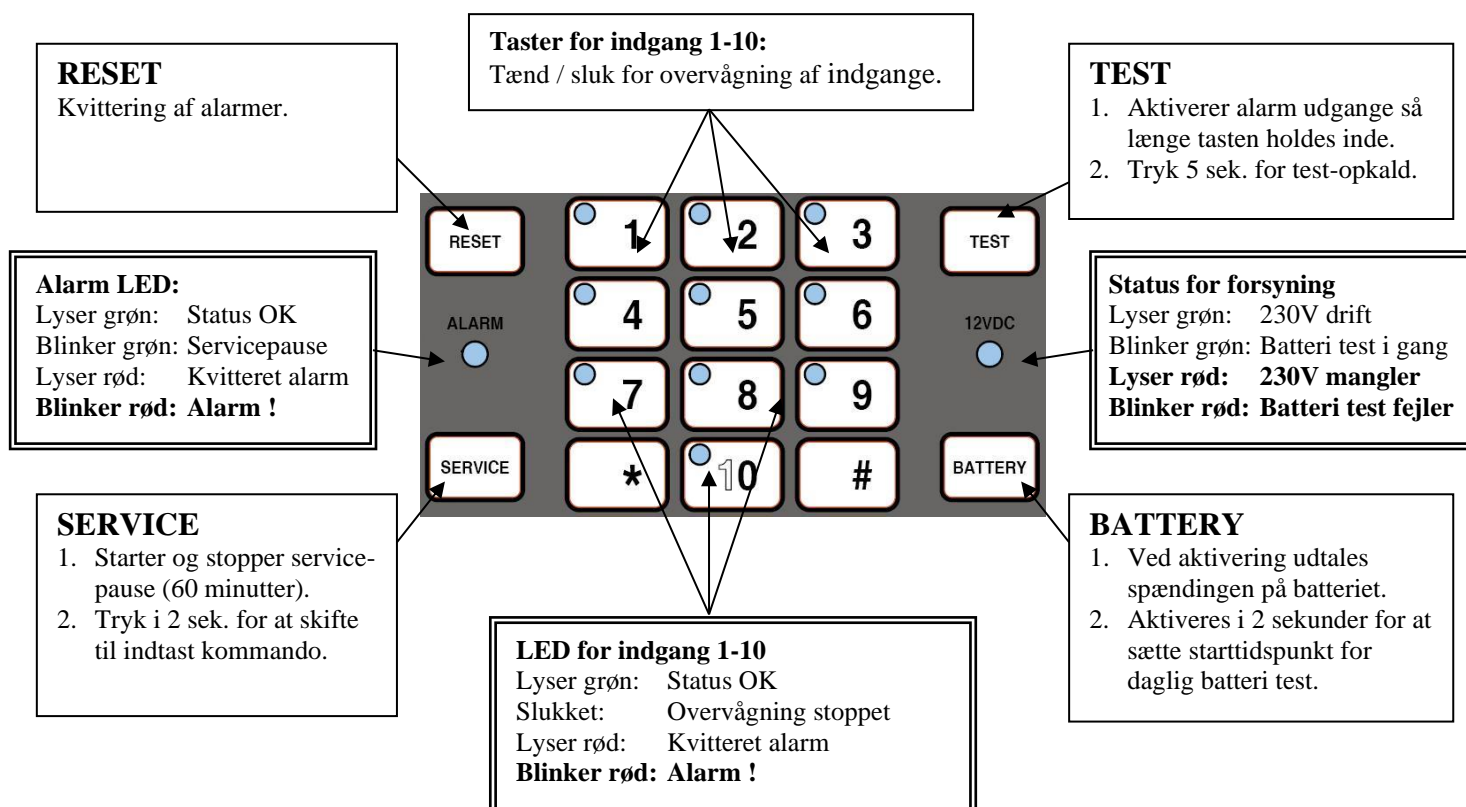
RESET
Kvittering af alarmer.

Taster for indgang 1-10:
Tænd / sluk for overvågning af indgange.

TEST
1. Aktiverer alarm udgange så længe tasten holdes inde.
2. Tryk 5 sek. for test-opkald.

RESET

1

2

3

TEST

Alarm LED:
Lyser grøn: Status OK
Blinker grøn: Servicepause
Lyser rød: Kvitteret alarm
**Blinker rød: Alarm !**

ALARM

4

5

6

12VDC

Status for forsyning
Lyser grøn: 230V drift
Blinker grøn: Batteri test i gang
**Lyser rød: 230V mangler**
**Blinker rød: Batteri test fejler**

7

8

9

SERVICE

*

10

#

BATTERY

SERVICE
1. Starter og stopper servicepause (60 minutter).
2. Tryk i 2 sek. for at skifte til indtast kommando.

BATTERY
1. Ved aktivering udtales spændingen på batteriet.
2. Aktiveres i 2 sekunder for at sætte starttidspunkt for daglig batteri test.

LED for indgang 1-10
Lyser grøn: Status OK
Slukket: Overvågning stoppet
Lyser rød: Kvitteret alarm
**Blinker rød: Alarm !**